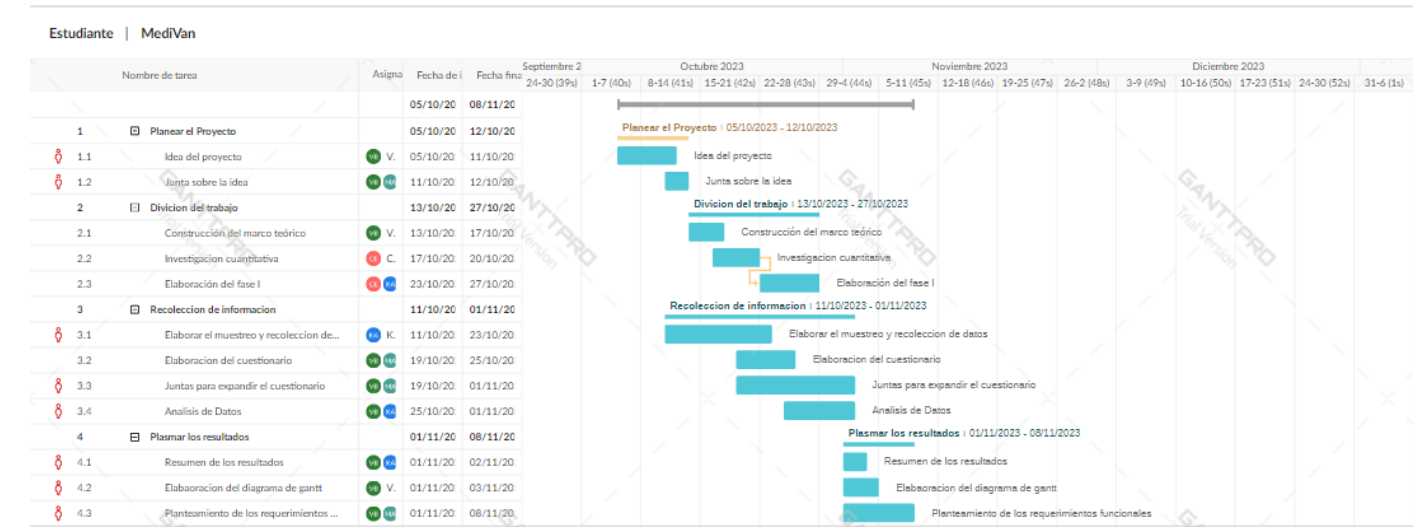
Estudiante | MediVan

| | Nombre de tarea | Asigna | Fecha de i | Fecha fina |
|---|---|---|---|---|
| | | | 05/10/20 | 08/11/20 |
| 1 | Planear el Proyecto | | 05/10/20 | 12/10/20 |
| 1.1 | Idea del proyecto | VB V. | 05/10/20 | 11/10/20 |
| 1.2 | Junta sobre la idea | VB MA | 11/10/20 | 12/10/20 |
| 2 | Divicion del trabajo | | 13/10/20 | 27/10/20 |
| 2.1 | Construcción del marco teórico | VB V. | 13/10/20 | 17/10/20 |
| 2.2 | Investigacion cuantitativa | CE C. | 17/10/20 | 20/10/20 |
| 2.3 | Elaboración del fase I | CE KA | 23/10/20 | 27/10/20 |
| 3 | Recoleccion de informacion | | 11/10/20 | 01/11/20 |
| 3.1 | Elaborar el muestreo y recoleccion de... | KA K. | 11/10/20 | 23/10/20 |
| 3.2 | Elaboracion del cuestionario | VB MA | 19/10/20 | 25/10/20 |
| 3.3 | Juntas para expandir el cuestionario | VB MA | 19/10/20 | 01/11/20 |
| 3.4 | Analisis de Datos | VB KA | 25/10/20 | 01/11/20 |
| 4 | Plasmar los resultados | | 01/11/20 | 08/11/20 |
| 4.1 | Resumen de los resultados | VB KA | 01/11/20 | 02/11/20 |
| 4.2 | Elabaoracion del diagrama de gantt | VB V. | 01/11/20 | 03/11/20 |
| 4.3 | Planteamiento de los requerimientos ... | VB MA | 01/11/20 | 08/11/20 |

Septiembre 2 Octubre 2023 Noviembre 2023 Diciembre 2023
24-30 (39s) 1-7 (40s) 8-14 (41s) 15-21 (42s) 22-28 (43s) 29-4 (44s) 5-11 (45s) 12-18 (46s) 19-25 (47s) 26-2 (48s) 3-9 (49s) 10-16 (50s) 17-23 (51s) 24-30 (52s) 31-6 (1s)

Planear el Proyecto | 05/10/2023 - 12/10/2023
Idea del proyecto
Junta sobre la idea
Divicion del trabajo | 13/10/2023 - 27/10/2023
Construcción del marco teórico
Investigacion cuantitativa
Elaboración del fase I
Recoleccion de informacion | 11/10/2023 - 01/11/2023
Elaborar el muestreo y recoleccion de datos
Elaboracion del cuestionario
Juntas para expandir el cuestionario
Analisis de Datos
Plasmar los resultados | 01/11/2023 - 08/11/2023
Resumen de los resultados
Elabaoracion del diagrama de gantt
Planteamiento de los requerimientos funcionales

GANTTPRO Trial Version